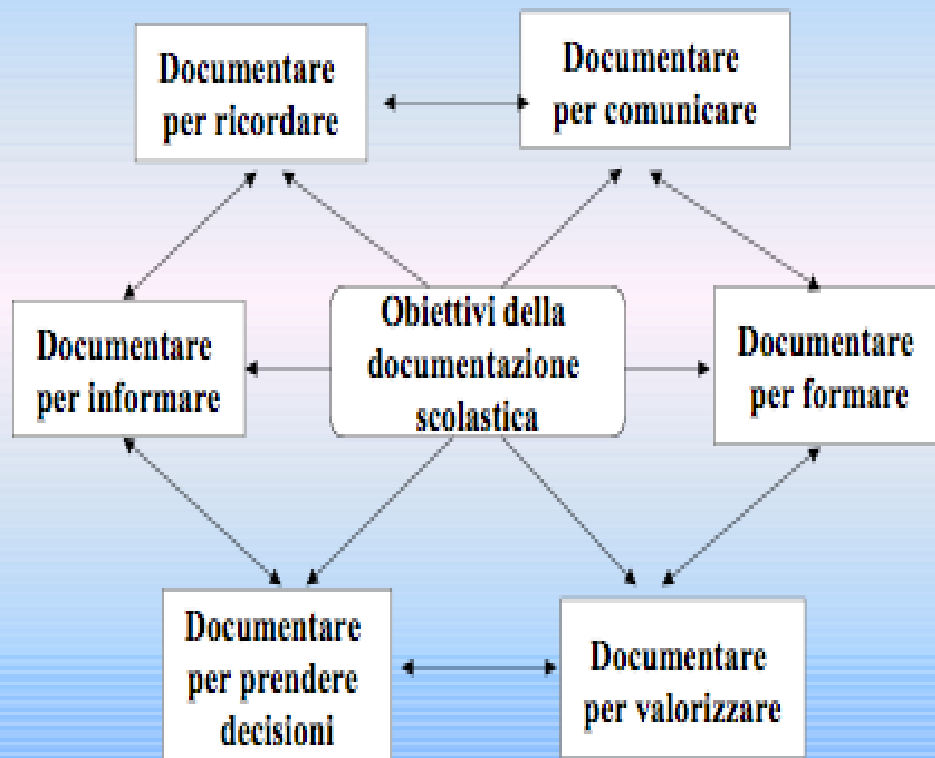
Documentare per ricordare

Documentare per comunicare

Documentare per informare

Obiettivi della documentazione scolastica

Documentare per formare

Documentare per prendere decisioni

Documentare per valorizzare